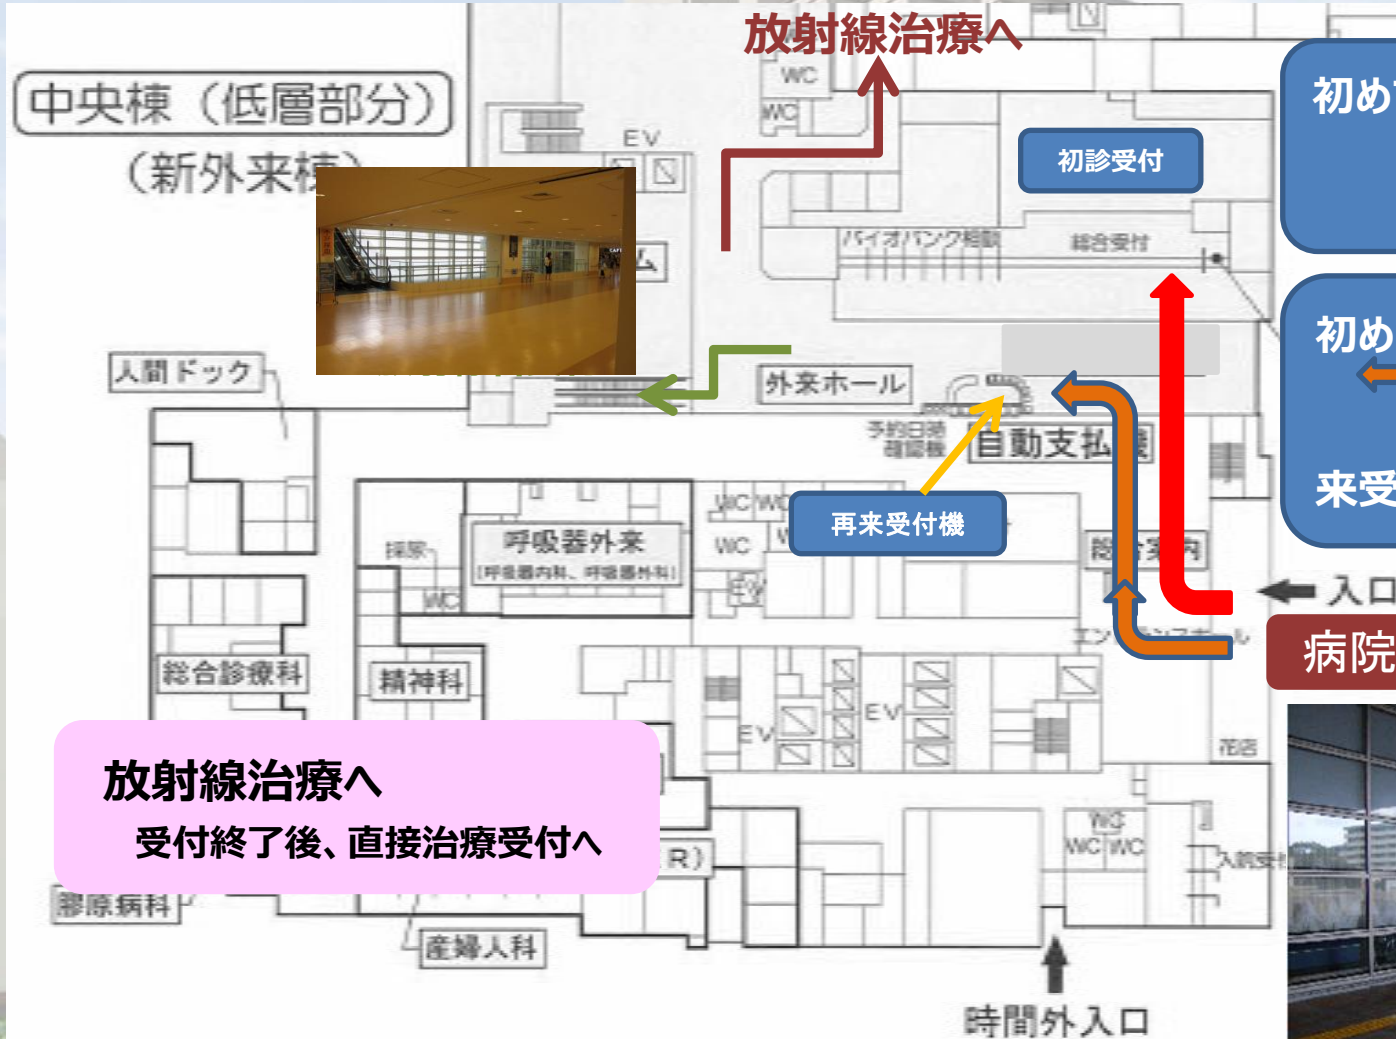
放射線治療へ

中央棟（低層部分）
（新外来棟）

WC
WC
EV

初診受付

バイオバンク相談
総合受付

初め

初め

来受

人間ドック

外来ホール

予約日時確認機
自動支払機

再来受付機

WC
WC
WC
EV

採尿
呼吸器外来
（呼吸器内科、呼吸器外科）
WC

総合案内

入口
病院

エントランスホール

総合診療科
精神科

EV
EV

花店

放射線治療へ
受付終了後、直接治療受付へ

R）

WC
WC WC

入院受付

膠原病科
産婦人科

時間外入口